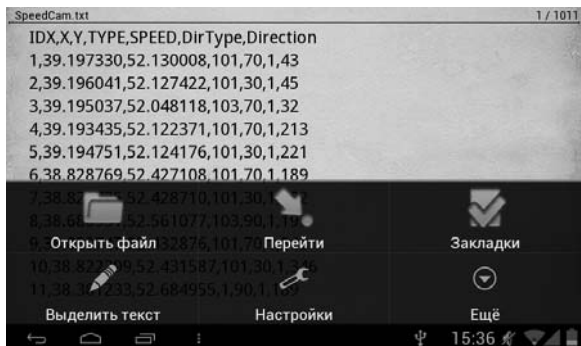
SpeedCam.txt
1 / 1011

IDX,X,Y,TYPE,SPEED,DirType,Direction
1,39.197330,52.130008,101,70,1,43
2,39.196041,52.127422,101,30,1,45
3,39.195037,52.048118,103,70,1,32
4,39.193435,52.122371,101,70,1,213
5,39.194751,52.124176,101,30,1,221
6,38.828769,52.427108,101,70,1,189
7,38.82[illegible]52.428710,101,30,1,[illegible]
8,38.68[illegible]52.561077,103,90,1,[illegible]
9,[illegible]82876,101,70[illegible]
10,38.82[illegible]9,52.431587,101,30,1,3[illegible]6
11,38.3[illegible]233,52.684955,1,90,1,1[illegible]

Открыть файл
Перейти
Закладки
Выделить текст
Настройки
Ещё
15:36